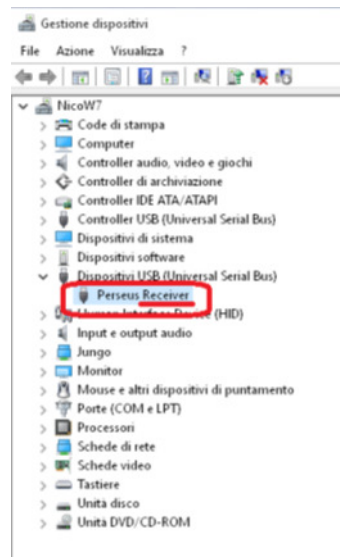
Gestione dispositivi

File Azione Visualizza ?

NicoW7
Code di stampa
Computer
Controller audio, video e giochi
Controller di archiviazione
Controller IDE ATA/ATAPI
Controller USB (Universal Serial Bus)
Dispositivi di sistema
Dispositivi software
Dispositivi USB (Universal Serial Bus)
Perseus Receiver
Human Interface Device (HID)
Input e output audio
Jungo
Monitor
Mouse e altri dispositivi di puntamento
Porte (COM e LPT)
Processori
Schede di rete
Schede video
Tastiere
Unità disco
Unità DVD/CD-ROM